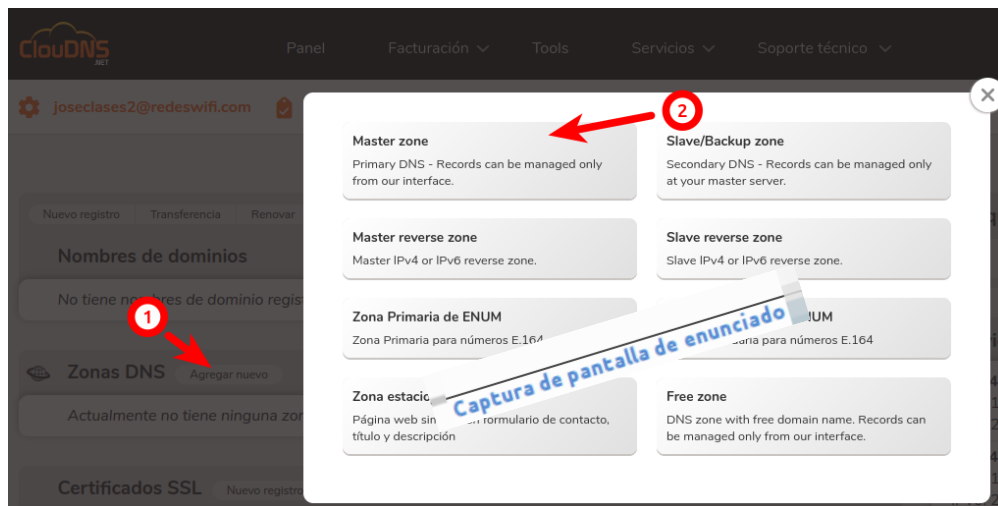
ClouDNS .NET

Panel Facturación Tools Servicios Soporte técnico

joseclases2@redeswifi.com

Nuevo registro Transferencia Renovar

Nombres de dominios

No tiene no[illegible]bres de dominio regis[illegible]

1

Zonas DNS Agregar nuevo

Actualmente no tiene ninguna zo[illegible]

Certificados SSL Nuevo registro

2

Master zone
Primary DNS - Records can be managed only from our interface.

Slave/Backup zone
Secondary DNS - Records can be managed only at your master server.

Master reverse zone
Master IPv4 or IPv6 reverse zone.

Slave reverse zone
Slave IPv4 or IPv6 reverse zone.

Zona Primaria de ENUM
Zona Primaria para números E.164

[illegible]UM
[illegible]aria para números E.164

Zona estacio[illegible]
Página web sin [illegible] formulario de contacto, título y descripción

Free zone
DNS zone with free domain name. Records can be managed only from our interface.

Captura de pantalla de enunciado